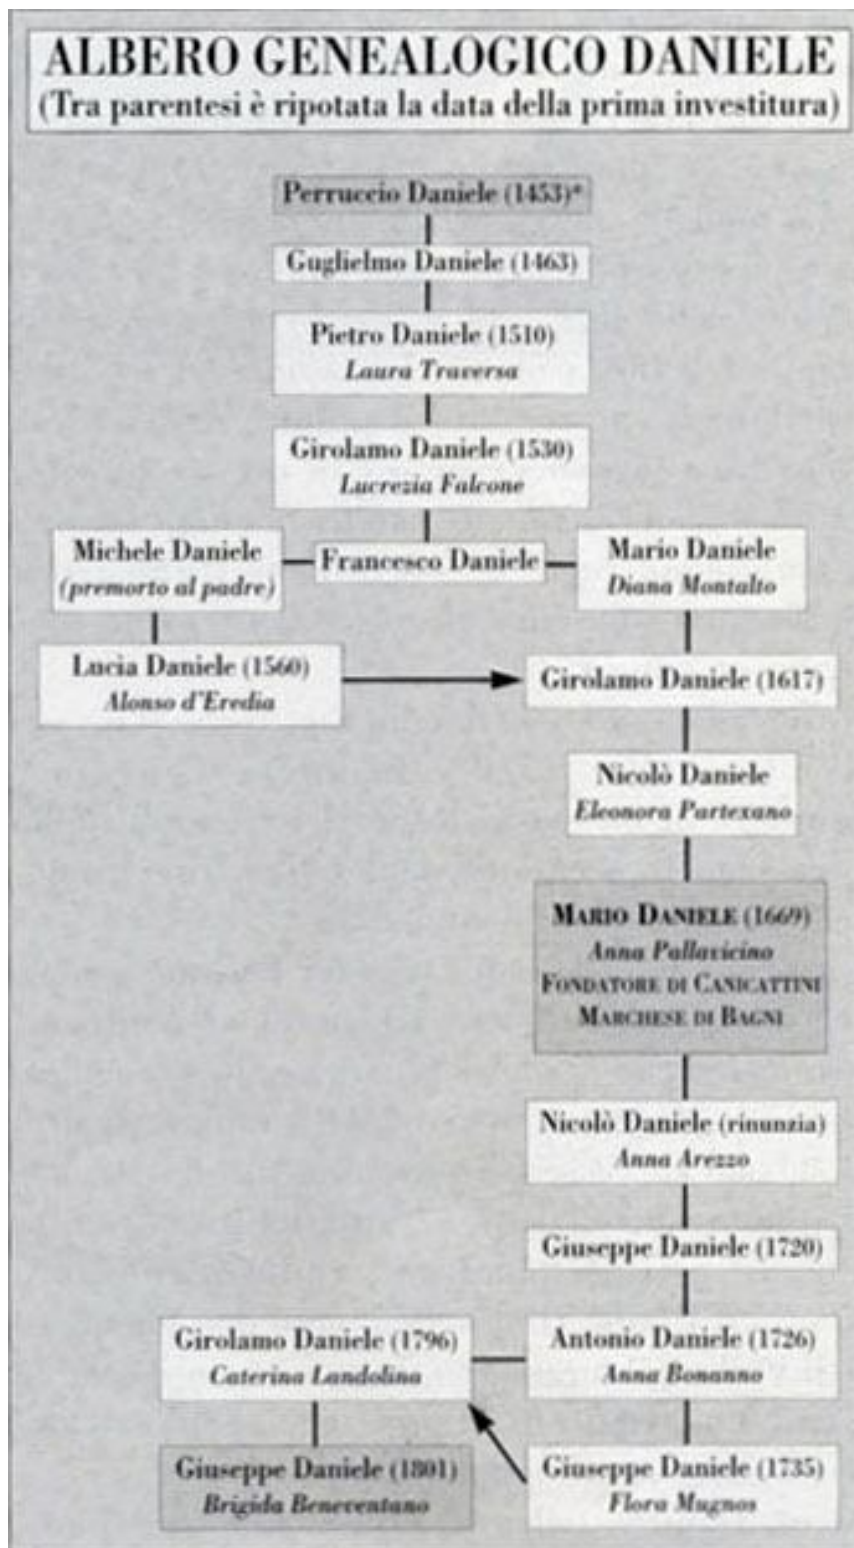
ALBERO GENEALOGICO DANIELE
(Tra parentesi è ripotata la data della prima investitura)

Perruccio Daniele (1453)*

Guglielmo Daniele (1463)

Pietro Daniele (1510)
*Laura Traversa*

Girolamo Daniele (1530)
*Lucrezia Falcone*

Michele Daniele
*(premorto al padre)*

Francesco Daniele

Mario Daniele
*Diana Montalto*

Lucia Daniele (1560)
*Alonso d'Eredia*

Girolamo Daniele (1617)

Nicolò Daniele
*Eleonora Partexano*

MARIO DANIELE (1669)
*Anna Pallavicino*
FONDATORE DI CANICATTINI
MARCHESE DI BAGNI

Nicolò Daniele (rinunzia)
*Anna Arezzo*

Giuseppe Daniele (1720)

Girolamo Daniele (1796)
*Caterina Landolina*

Antonio Daniele (1726)
*Anna Bonanno*

Giuseppe Daniele (1801)
*Brigida Beneventano*

Giuseppe Daniele (1735)
*Flora Mugnos*